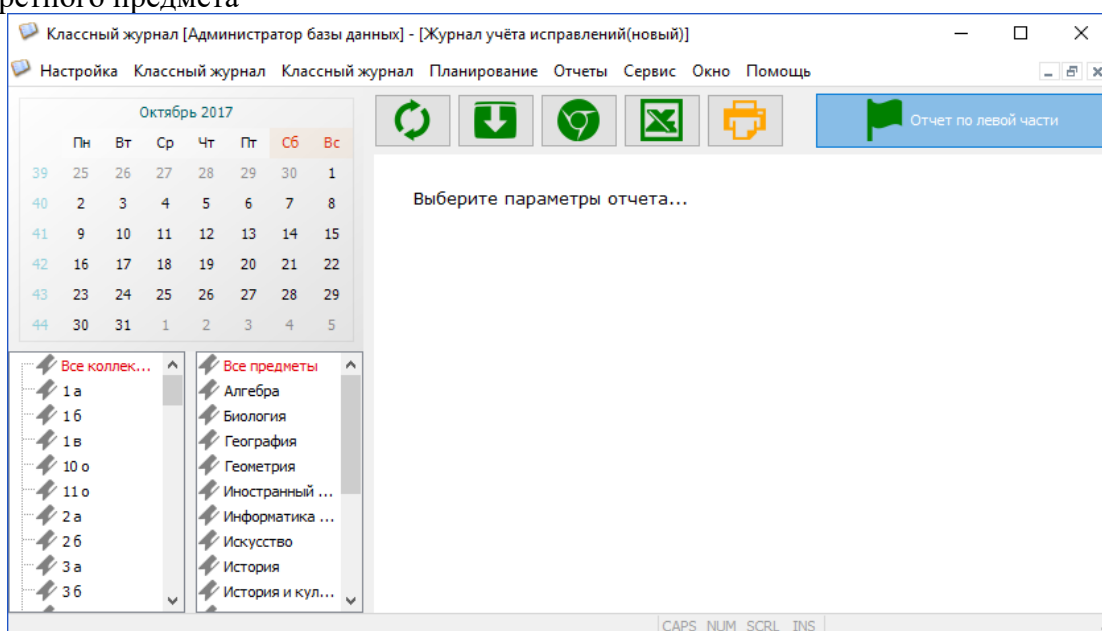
ретного предмета

Классный журнал [Администратор базы данных] - [Журнал учёта исправлений(новый)]

Настройка Классный журнал Классный журнал Планирование Отчеты Сервис Окно Помощь

Октябрь 2017

| | Пн | Вт | Ср | Чт | Пт | Сб | Вс |
|---|---|---|---|---|---|---|---|
| 39 | 25 | 26 | 27 | 28 | 29 | 30 | 1 |
| 40 | 2 | 3 | 4 | 5 | 6 | 7 | 8 |
| 41 | 9 | 10 | 11 | 12 | 13 | 14 | 15 |
| 42 | 16 | 17 | 18 | 19 | 20 | 21 | 22 |
| 43 | 23 | 24 | 25 | 26 | 27 | 28 | 29 |
| 44 | 30 | 31 | 1 | 2 | 3 | 4 | 5 |

Все коллек...
1 а
1 б
1 в
10 о
11 о
2 а
2 б
3 а
3 б

Все предметы
Алгебра
Биология
География
Геометрия
Иностранный ...
Информатика ...
Искусство
История
История и кул...

Отчет по левой части

Выберите параметры отчета...

CAPS NUM SCRL INS